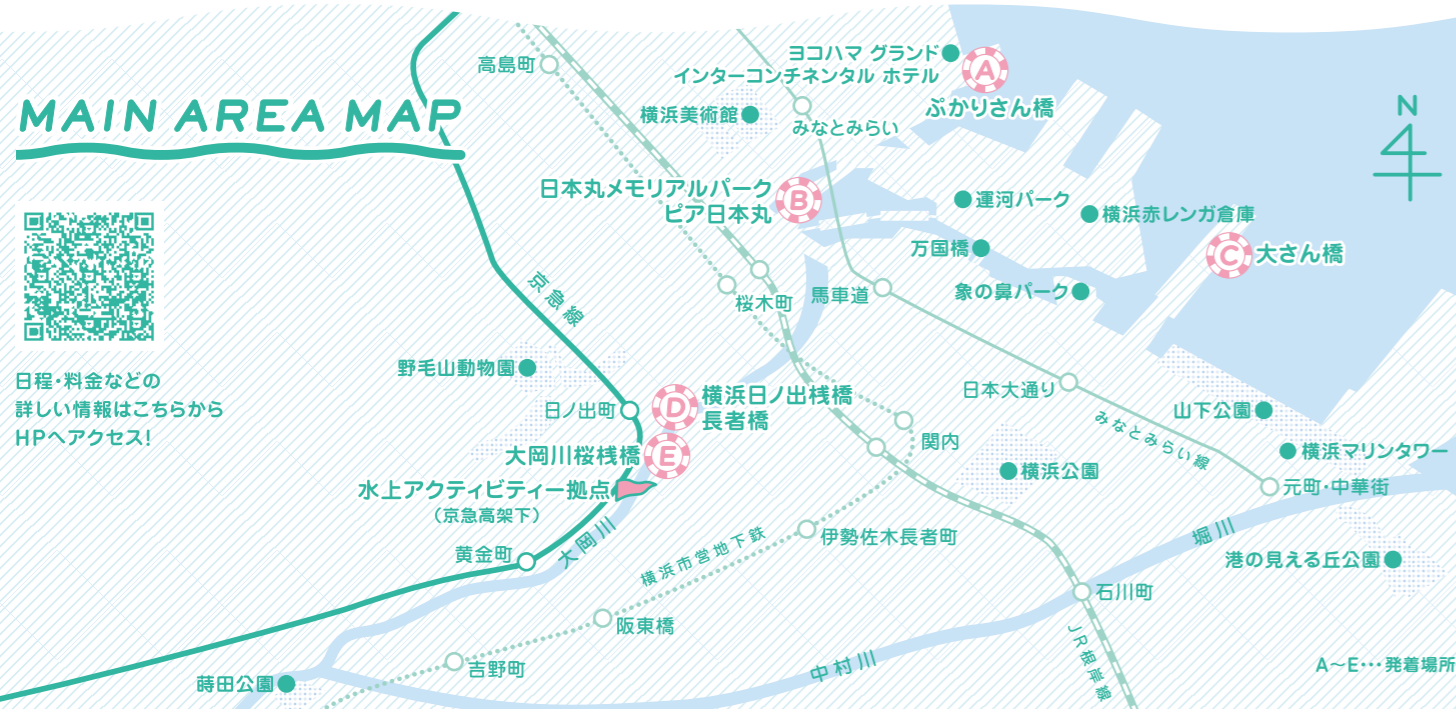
MAIN AREA MAP

日程・料金などの詳しい情報はこちらからHPへアクセス!

高島町
横浜美術館
みなとみらい
ヨコハマ グランド インターコンチネンタル ホテル
A
ぷかりさん橋
N
日本丸メモリアルパーク ピア日本丸
B
運河パーク
横浜赤レンガ倉庫
万国橋
C
大さん橋
京急線
桜木町
馬車道
象の鼻パーク
野毛山動物園
日本大通り
日ノ出町
D
横浜日ノ出桟橋 長者橋
関内
山下公園
みなとみらい線
E
大岡川桜桟橋
横浜公園
横浜マリンタワー
水上アクティビティー拠点 (京急高架下)
元町・中華街
大岡川
堀川
黄金町
横浜市営地下鉄
伊勢佐木長者町
港の見える丘公園
石川町
阪東橋
JR根岸線
中村川
吉野町
蒔田公園
A〜E… 発着場所